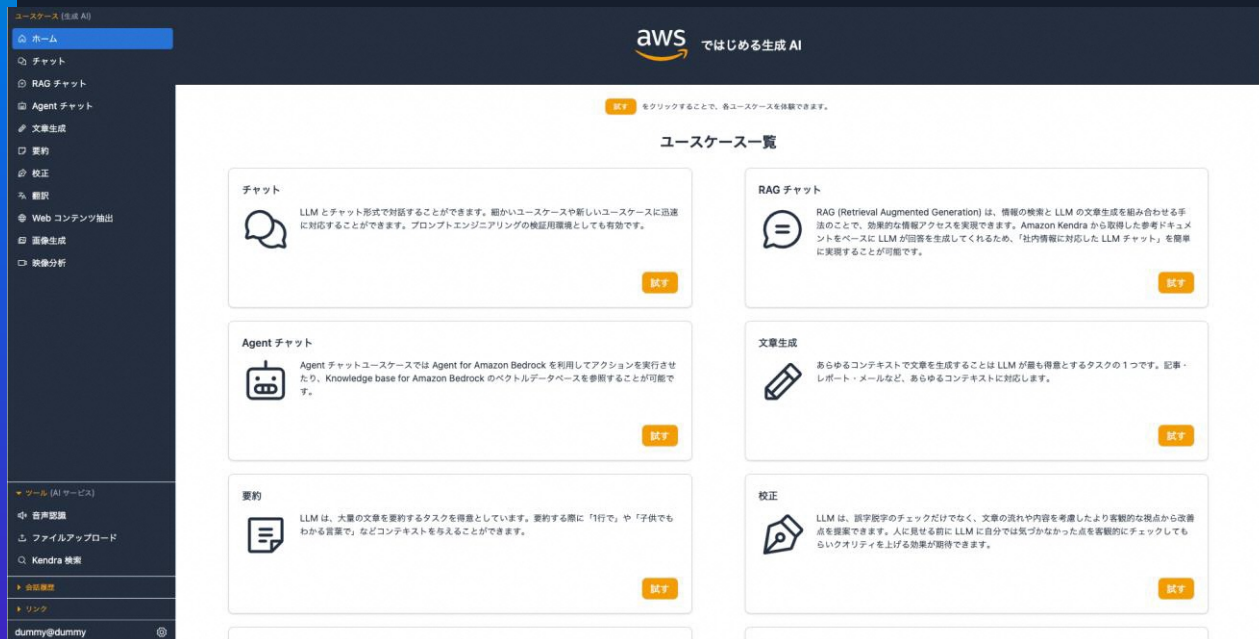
ユースケース (生成 AI)
ホーム
チャット
RAG チャット
Agent チャット
文章生成
要約
校正
翻訳
Web コンテンツ抽出
画像生成
映像分析

aws ではじめる生成 AI

試す をクリックすることで、各ユースケースを体験できます。

ユースケース一覧

チャット
LLM とチャット形式で対話することができます。細かいユースケースや新しいユースケースに迅速に対応することができます。プロンプトエンジニアリングの検証用環境としても有効です。
試す

RAG チャット
RAG (Retrieval Augmented Generation) は、情報の検索と LLM の文章生成を組み合わせる手法のことで、効果的な情報アクセスを実現できます。Amazon Kendra から取得した参考ドキュメントをベースに LLM が回答を生成してくれるため、「社内情報に対応した LLM チャット」を簡単に実現することが可能です。
試す

Agent チャット
Agent チャットユースケースでは Agent for Amazon Bedrock を利用してアクションを実行させたり、Knowledge base for Amazon Bedrock のベクトルデータベースを参照することが可能です。
試す

文章生成
あらゆるコンテキストで文章を生成することは LLM が最も得意とするタスクの 1 つです。記事・レポート・メールなど、あらゆるコンテキストに対応します。
試す

要約
LLM は、大量の文章を要約するタスクを得意としています。要約する際に「1行で」や「子供でもわかる言葉で」などコンテキストを与えることができます。
試す

校正
LLM は、誤字脱字のチェックだけでなく、文章の流れや内容を考慮したより客観的な視点から改善点を提案できます。人に見せる前に LLM に自分では気づかなかった点を客観的にチェックしてもらいクオリティを上げる効果が期待できます。
試す

ツール (AI サービス)
音声認識
ファイルアップロード
Kendra 検索
会話履歴
リンク
dummy@dummy